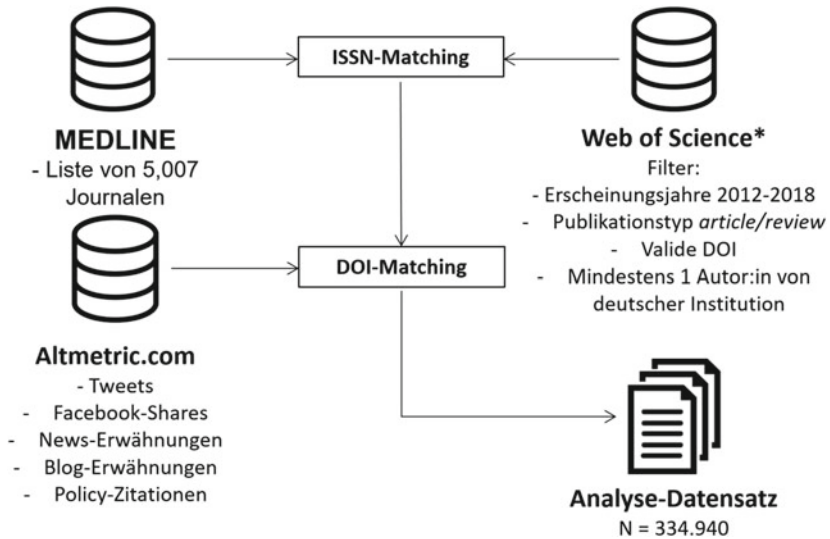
ISSN-Matching

MEDLINE
- Liste von 5,007 Journalen

Web of Science*
Filter:
- Erscheinungsjahre 2012-2018
- Publikationstyp *article/review*
- Valide DOI
- Mindestens 1 Autor:in von deutscher Institution

DOI-Matching

Altmetric.com
- Tweets
- Facebook-Shares
- News-Erwähnungen
- Blog-Erwähnungen
- Policy-Zitationen

Analyse-Datensatz
N = 334.940